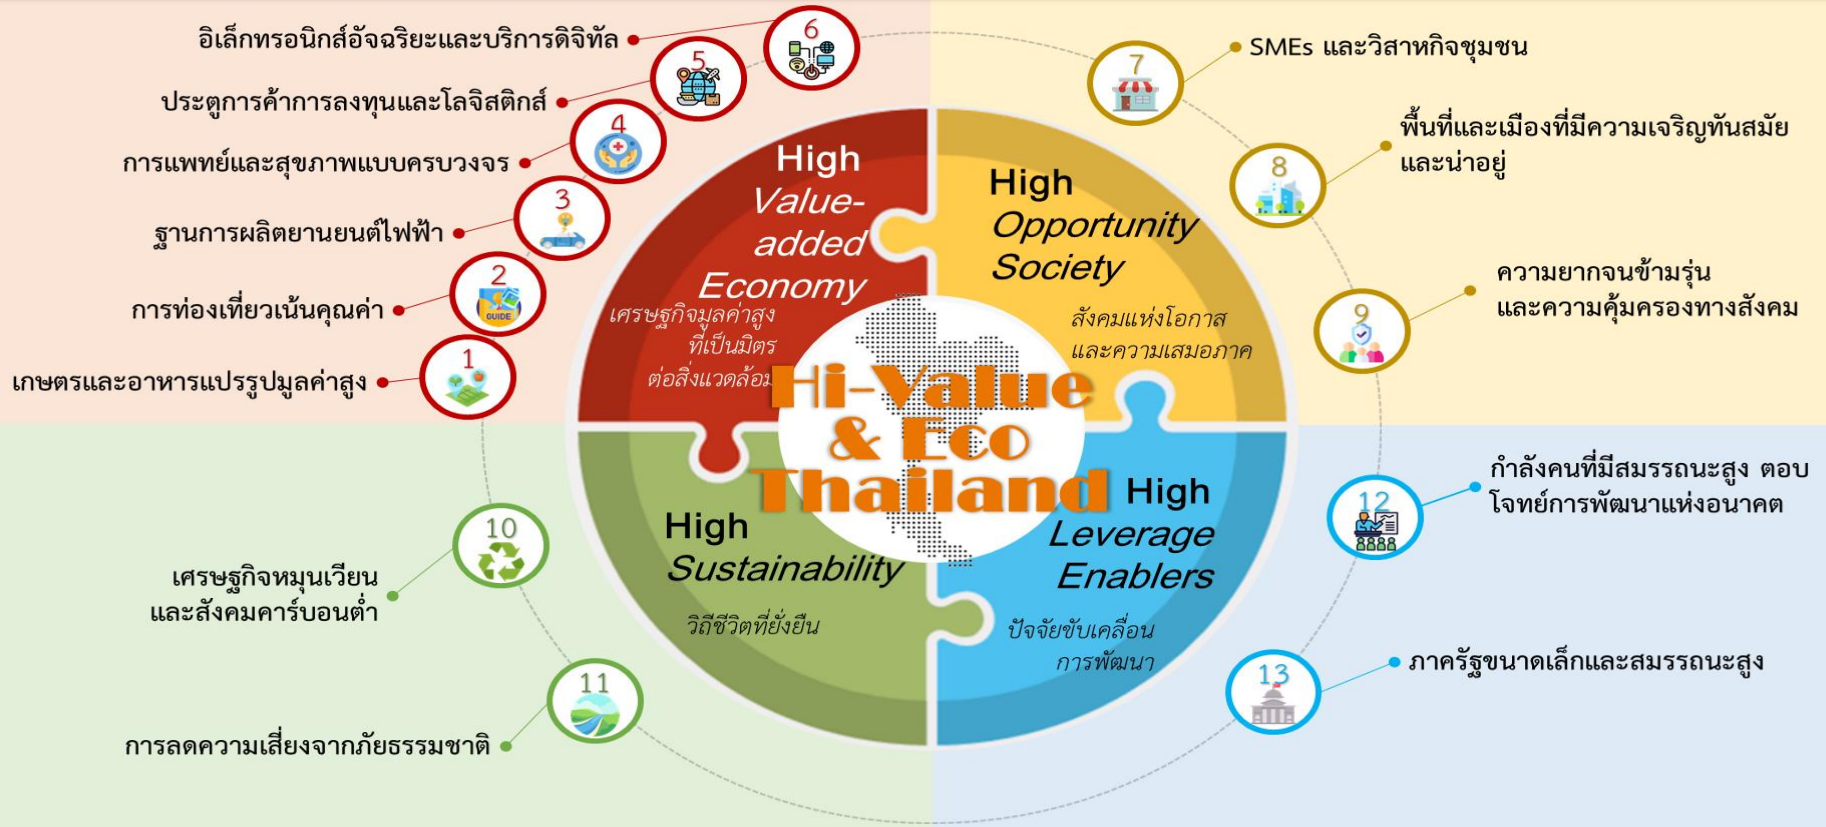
6
อิเล็กทรอนิกส์อัจฉริยะและบริการดิจิทัล

5
ประตูการค้าการลงทุนและโลจิสติกส์

4
การแพทย์และสุขภาพแบบครบวงจร

3
ฐานการผลิตยานยนต์ไฟฟ้า

2
GUIDE
การท่องเที่ยวเน้นคุณค่า

1
เกษตรและอาหารแปรรูปมูลค่าสูง

7
SMEs และวิสาหกิจชุมชน

8
พื้นที่และเมืองที่มีความเจริญทันสมัยและน่าอยู่

9
ความยากจนข้ามรุ่นและความคุ้มครองทางสังคม

High Value-added Economy
เศรษฐกิจมูลค่าสูงที่เป็นมิตรต่อสิ่งแวดล้อม

High Opportunity Society
สังคมแห่งโอกาสและความเสมอภาค

Hi-Value & Eco Thailand

High Sustainability
วิถีชีวิตที่ยั่งยืน

High Leverage Enablers
ปัจจัยขับเคลื่อนการพัฒนา

10
เศรษฐกิจหมุนเวียนและสังคมคาร์บอนต่ำ

11
การลดความเสี่ยงจากภัยธรรมชาติ

12
กำลังคนที่มีสมรรถนะสูง ตอบโจทย์การพัฒนาแห่งอนาคต

13
ภาครัฐขนาดเล็กและสมรรถนะสูง